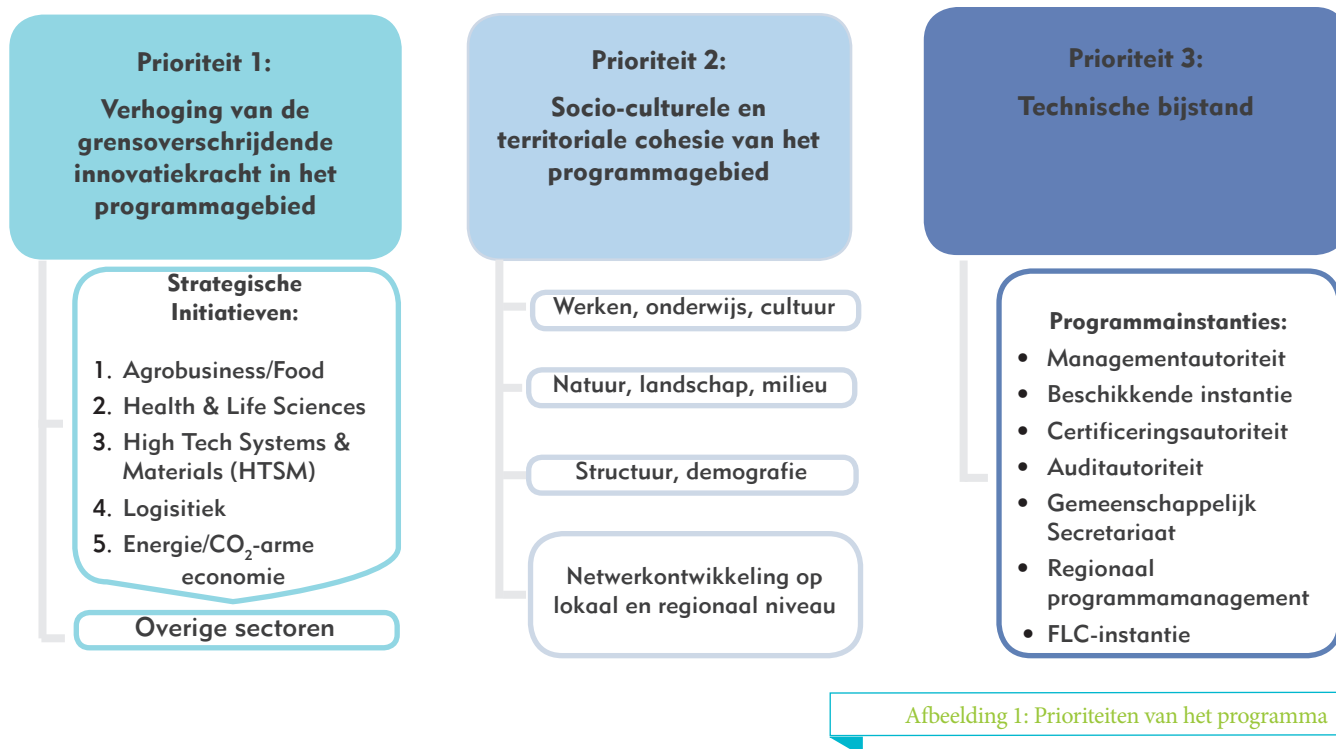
Prioriteit 1:

Verhoging van de grensoverschrijdende innovatiekracht in het programmagebied

Strategische Initiatieven:

1. Agrobusiness/Food
2. Health & Life Sciences
3. High Tech Systems & Materials (HTSM)
4. Logisitiek
5. Energie/$CO_2$-arme economie

Overige sectoren

Prioriteit 2:

Socio-culturele en territoriale cohesie van het programmagebied

Werken, onderwijs, cultuur

Natuur, landschap, milieu

Structuur, demografie

Netwerkontwikkeling op lokaal en regionaal niveau

Prioriteit 3:

Technische bijstand

Programmainstanties:

- Managementautoriteit
- Beschikkende instantie
- Certificeringsautoriteit
- Auditautoriteit
- Gemeenschappelijk Secretariaat
- Regionaal programmamanagement
- FLC-instantie

Afbeelding 1: Prioriteiten van het programma